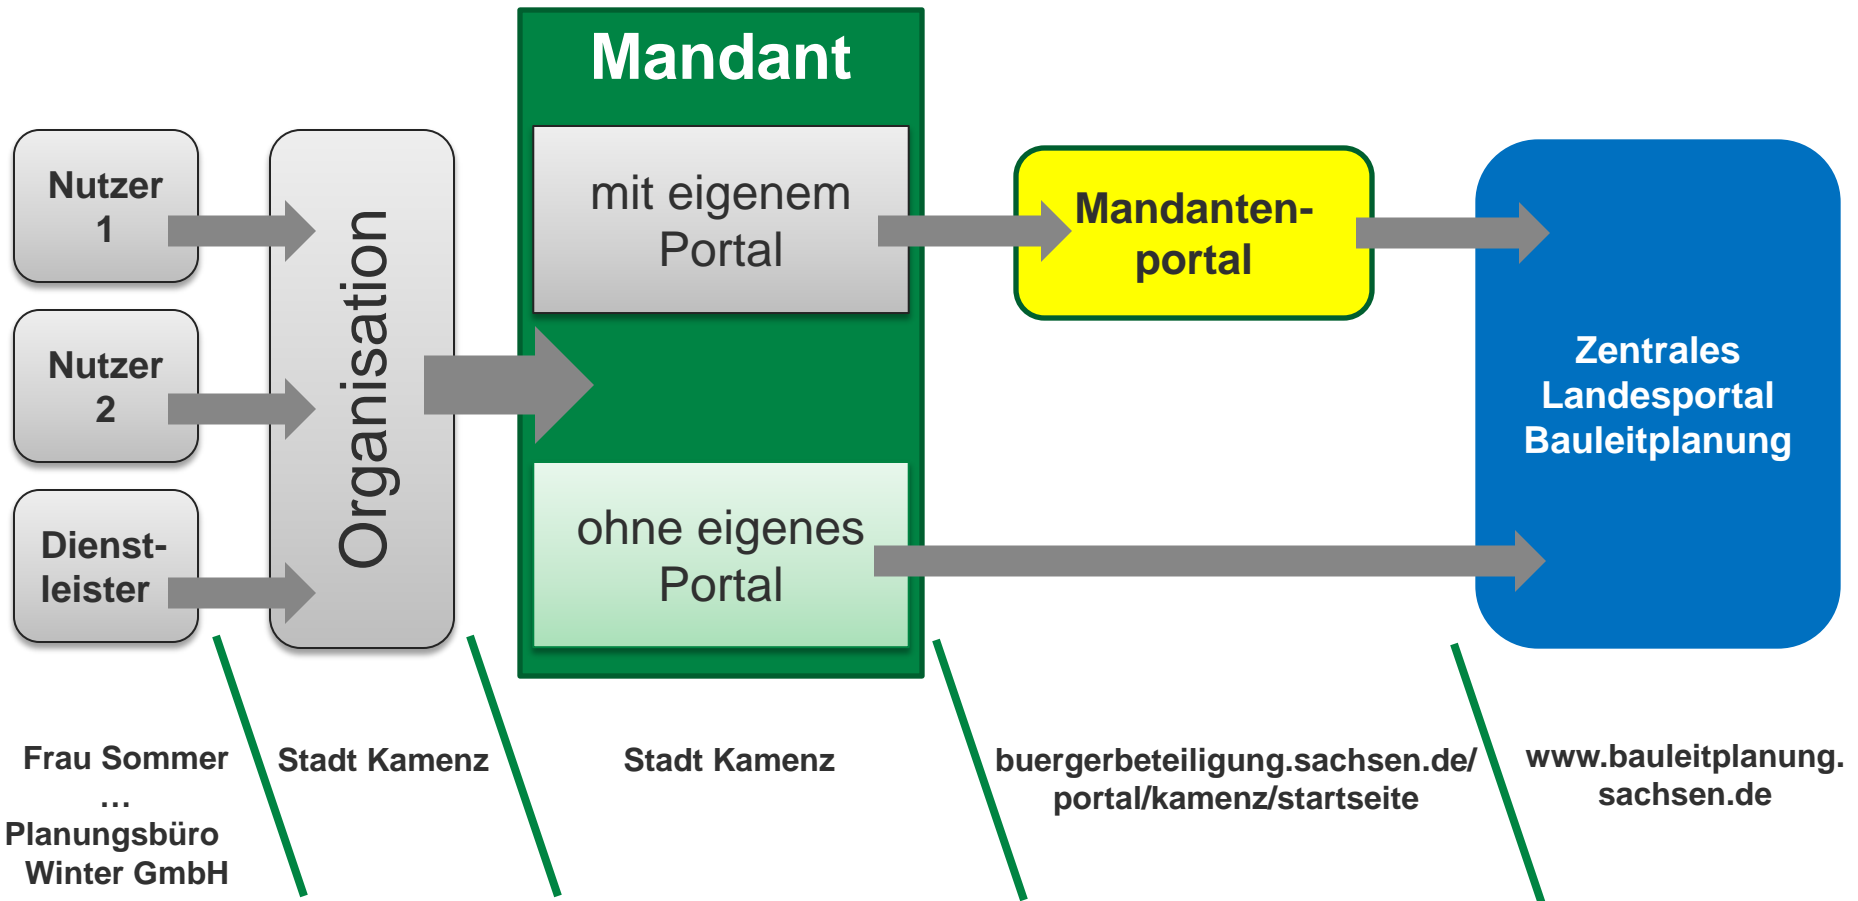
Nutzer 1

Nutzer 2

Dienstleister

Organisation

Mandant

mit eigenem Portal

ohne eigenes Portal

Mandantenportal

Zentrales Landesportal Bauleitplanung

Frau Sommer
…
Planungsbüro Winter GmbH

Stadt Kamenz

Stadt Kamenz

buergerbeteiligung.sachsen.de/portal/kamenz/startseite

www.bauleitplanung.sachsen.de